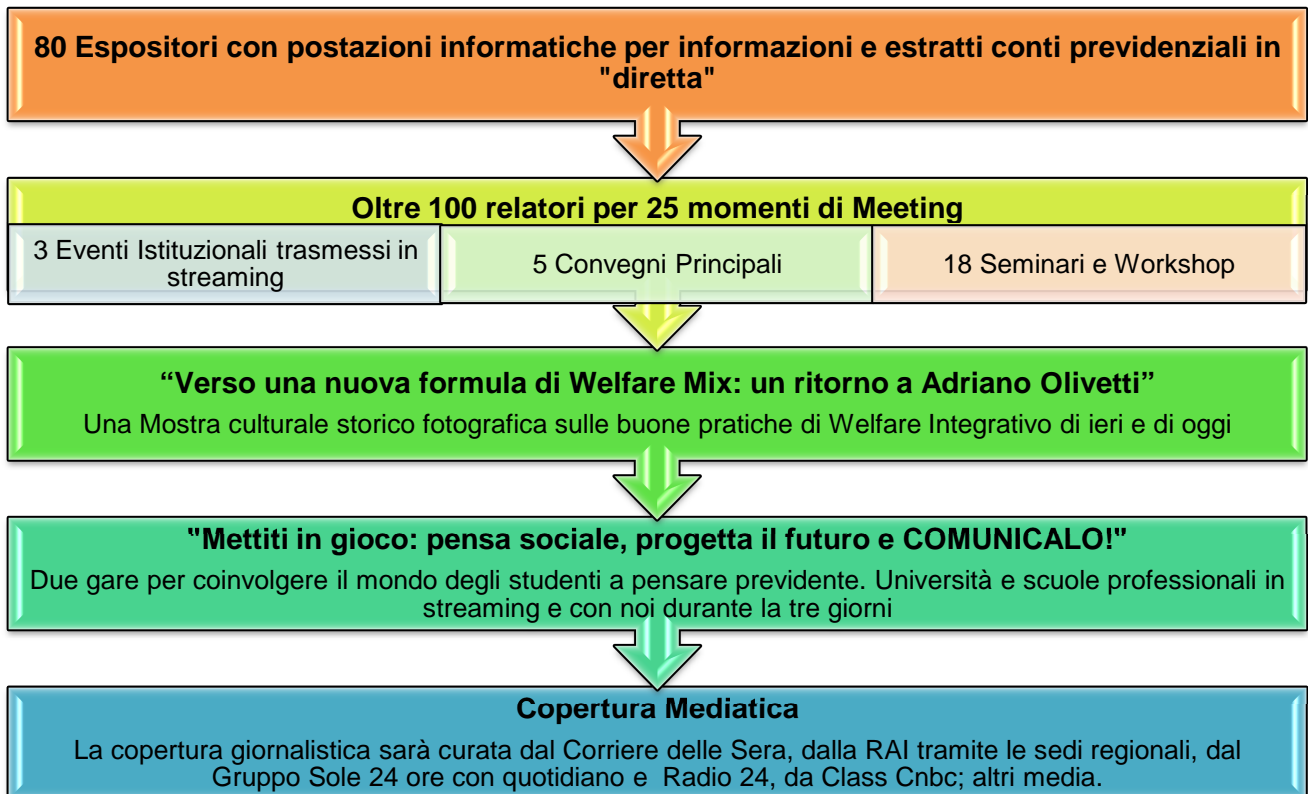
80 Espositori con postazioni informatiche per informazioni e estratti conti previdenziali in "diretta"

Oltre 100 relatori per 25 momenti di Meeting

3 Eventi Istituzionali trasmessi in streaming

5 Convegni Principali

18 Seminari e Workshop

“Verso una nuova formula di Welfare Mix: un ritorno a Adriano Olivetti”

Una Mostra culturale storico fotografica sulle buone pratiche di Welfare Integrativo di ieri e di oggi

"Mettiti in gioco: pensa sociale, progetta il futuro e COMUNICALO!"

Due gare per coinvolgere il mondo degli studenti a pensare previdente. Università e scuole professionali in streaming e con noi durante la tre giorni

Copertura Mediatica

La copertura giornalistica sarà curata dal Corriere delle Sera, dalla RAI tramite le sedi regionali, dal Gruppo Sole 24 ore con quotidiano e Radio 24, da Class Cnbc; altri media.